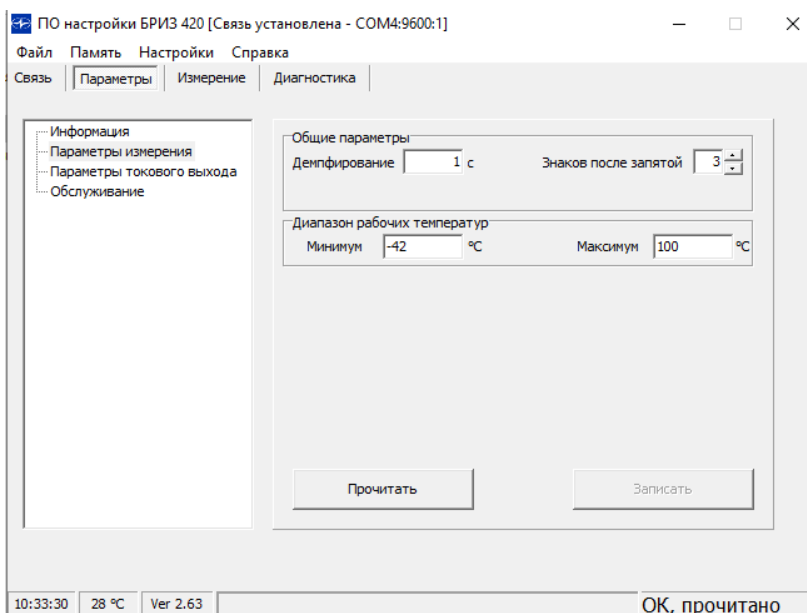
ПО настройки БРИЗ 420 [Связь установлена - COM4:9600:1]

Файл Память Настройки Справка

Связь | Параметры | Измерение | Диагностика

Информация
Параметры измерения
Параметры токового выхода
Обслуживание

Общие параметры
Демпфирование 1 с
Знаков после запятой 3

Диапазон рабочих температур
Минимум -42 °С
Максимум 100 °С

Прочитать
Записать

10:33:30 | 28 °С | Ver 2.63 | ОК, прочитано